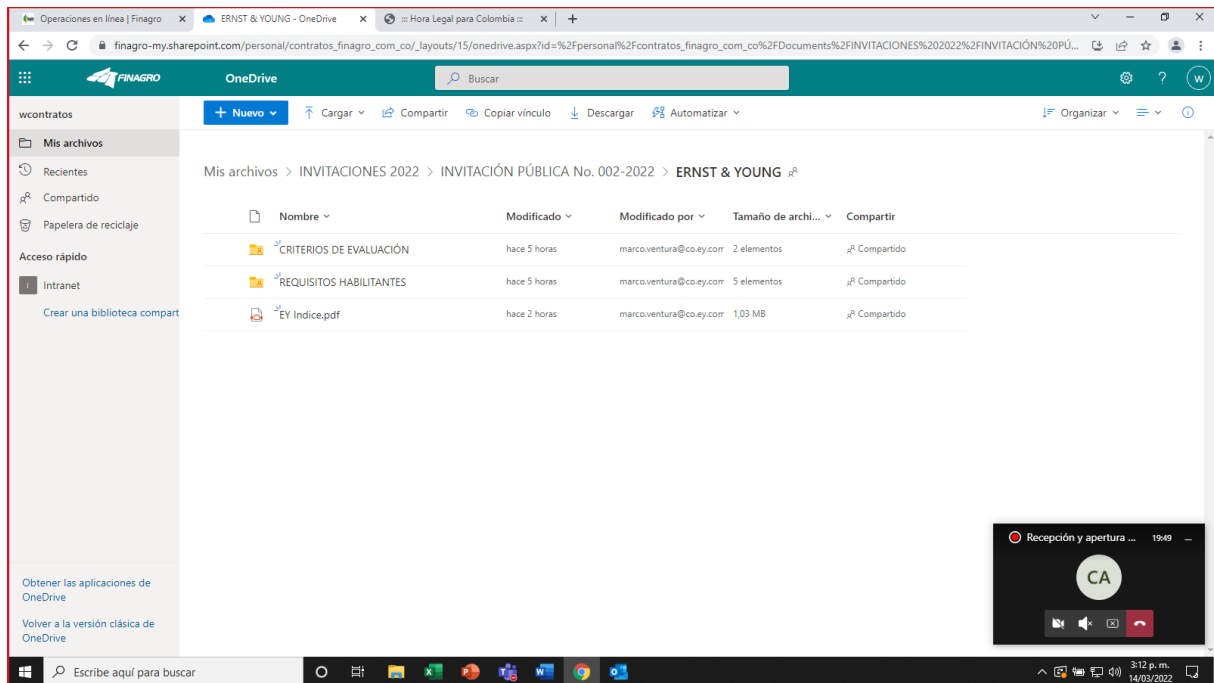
Operaciones en línea | Finagro ×
ERNST & YOUNG - OneDrive ×
::: Hora Legal para Colombia ::: ×
+

finagro-my.sharepoint.com/personal/contratos_finagro_com_co/_layouts/15/onedrive.aspx?id=%2Fpersonal%2Fcontratos_finagro_com_co%2FDocuments%2FINVITACIONES%202022%2FINVITACIÓN%20PÚ...

FINAGRO
OneDrive
Buscar

wcontratos
Mis archivos
Recientes
Compartido
Papelera de reciclaje
Acceso rápido
Intranet
Crear una biblioteca compart

+ Nuevo
Cargar
Compartir
Copiar vínculo
Descargar
Automatizar
Organizar

Mis archivos > INVITACIONES 2022 > INVITACIÓN PÚBLICA No. 002-2022 > ERNST & YOUNG

| Nombre | Modificado | Modificado por | Tamaño de archi... | Compartir |
|---|---|---|---|---|
| CRITERIOS DE EVALUACIÓN | hace 5 horas | marco.ventura@co.ey.com | 2 elementos | Compartido |
| REQUISITOS HABILITANTES | hace 5 horas | marco.ventura@co.ey.com | 5 elementos | Compartido |
| EY Indice.pdf | hace 2 horas | marco.ventura@co.ey.com | 1,03 MB | Compartido |

Obtener las aplicaciones de OneDrive
Volver a la versión clásica de OneDrive

Recepción y apertura ... 19:49
CA

Escribe aquí para buscar
3:12 p. m.
14/03/2022